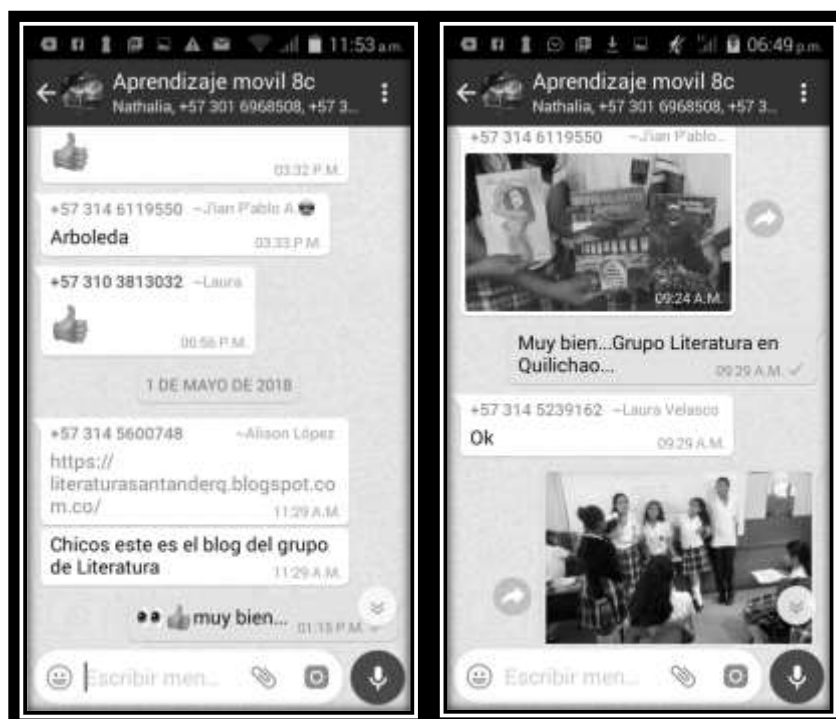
11:53 a.m.

Aprendizaje movil 8c
Nathalia, +57 301 6968508, +57 3...

03:32 P.M.

+57 314 6119550 ~Jian Pablo A
Arboleda
03:33 P.M.

+57 310 3813032 ~Laura
06:56 P.M.

1 DE MAYO DE 2018

+57 314 5600748 ~Alison López
https://literaturasantanderq.blogspot.com.co/
11:29 A.M.

Chicos este es el blog del grupo de Literatura
11:29 A.M.

muy bien... 01:15 P.M.

Escribir men...

06:49 p.m.

Aprendizaje movil 8c
Nathalia, +57 301 6968508, +57 3...

+57 314 6119550 ~Jian Pablo...
09:24 A.M.

Muy bien...Grupo Literatura en Quilichao...
09:29 A.M.

+57 314 5239162 ~Laura Velasco
Ok
09:29 A.M.

Escribir men...